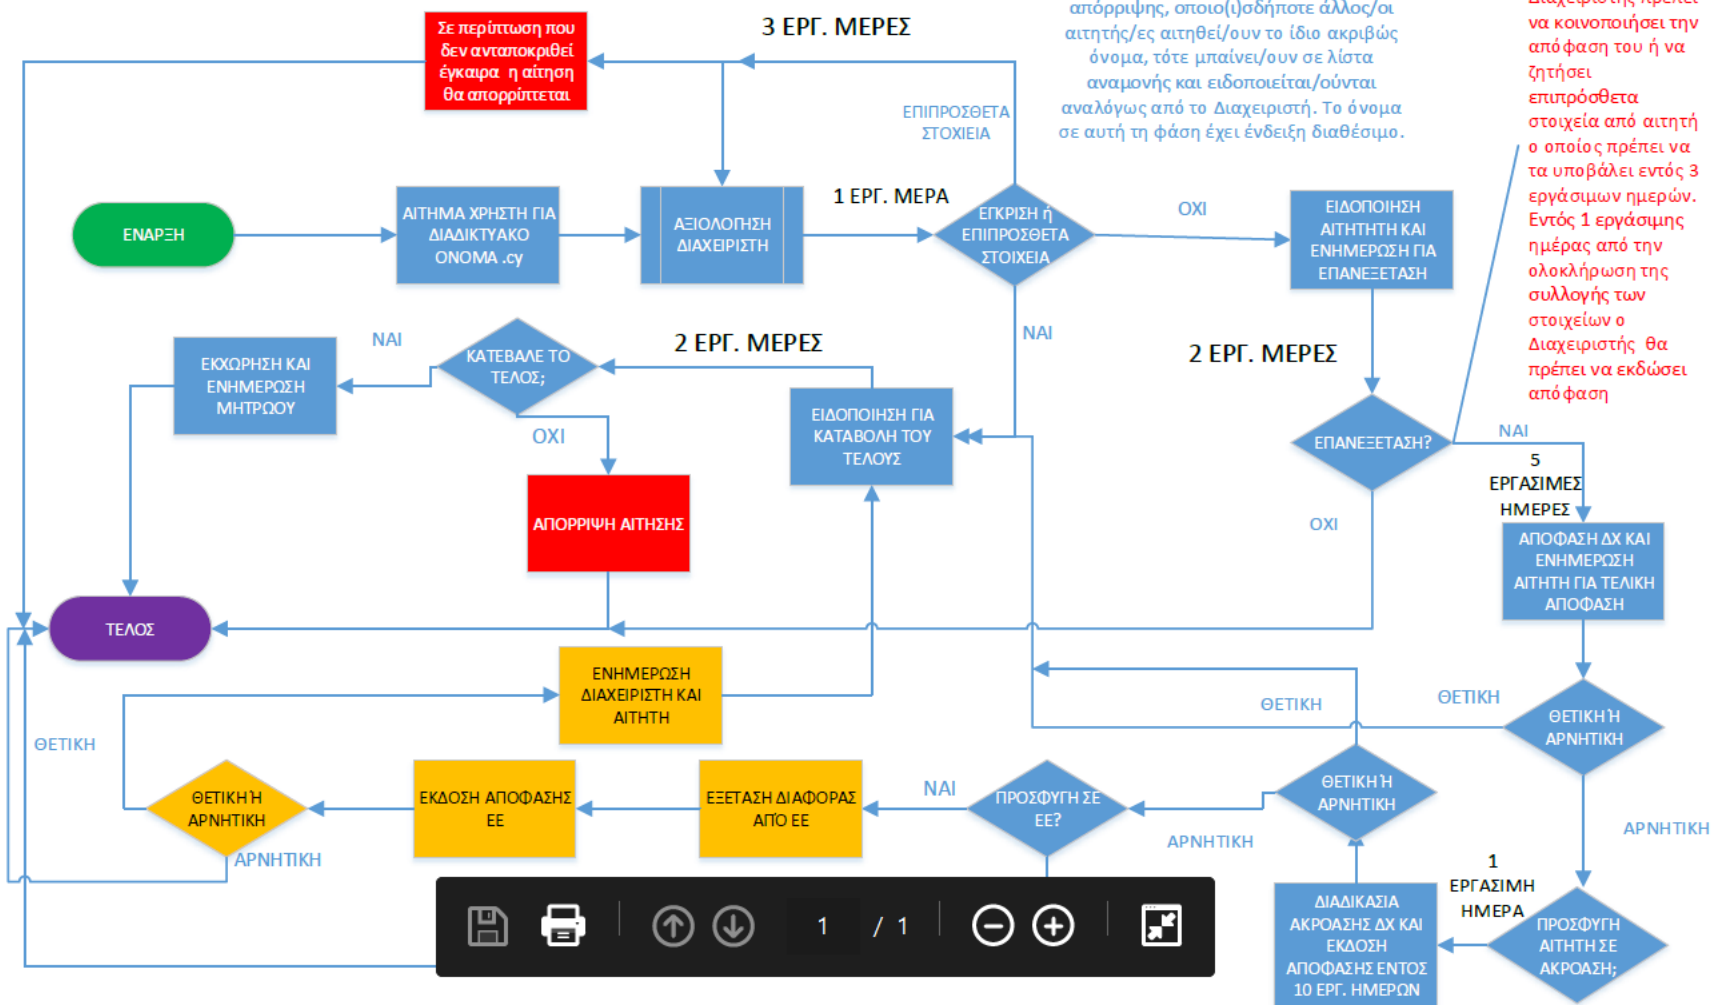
Σε περίπτωση που δεν ανταποκριθεί έγκαιρα η αίτηση θα απορρίπτεται

3 ΕΡΓ. ΜΕΡΕΣ

απόρριψης, οποιο(ι)σδήποτε άλλος/οι αιτητής/ες αιτηθεί/ουν το ίδιο ακριβώς όνομα, τότε μπαίνει/ουν σε λίστα αναμονής και ειδοποιείται/ούνται αναλόγως από το Διαχειριστή. Το όνομα σε αυτή τη φάση έχει ένδειξη διαθέσιμο.

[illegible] να κοινοποιήσει την απόφαση του ή να ζητήσει επιπρόσθετα στοιχεία από αιτητή ο οποίος πρέπει να τα υποβάλει εντός 3 εργάσιμων ημερών. Εντός 1 εργάσιμης ημέρας από την ολοκλήρωση της συλλογής των στοιχείων ο Διαχειριστής θα πρέπει να εκδώσει απόφαση

ΕΠΙΠΡΟΣΘΕΤΑ ΣΤΟΙΧΕΙΑ

ΕΝΑΡΞΗ

ΑΙΤΗΜΑ ΧΡΗΣΤΗ ΓΙΑ ΔΙΑΔΙΚΤΥΑΚΟ ΟΝΟΜΑ .cy

ΑΞΙΟΛΟΓΗΣΗ ΔΙΑΧΕΙΡΙΣΤΗ

1 ΕΡΓ. ΜΕΡΑ

ΕΓΚΡΙΣΗ ή ΕΠΙΠΡΟΣΘΕΤΑ ΣΤΟΙΧΕΙΑ

ΟΧΙ

ΕΙΔΟΠΟΙΗΣΗ ΑΙΤΗΤΗ ΚΑΙ ΕΝΗΜΕΡΩΣΗ ΓΙΑ ΕΠΑΝΕΞΕΤΑΣΗ

ΝΑΙ

ΕΚΧΩΡΗΣΗ ΚΑΙ ΕΝΗΜΕΡΩΣΗ ΜΗΤΡΩΟΥ

ΚΑΤΕΒΑΛΕ ΤΟ ΤΕΛΟΣ;

2 ΕΡΓ. ΜΕΡΕΣ

ΝΑΙ

2 ΕΡΓ. ΜΕΡΕΣ

ΟΧΙ

ΕΙΔΟΠΟΙΗΣΗ ΓΙΑ ΚΑΤΑΒΟΛΗ ΤΟΥ ΤΕΛΟΥΣ

ΕΠΑΝΕΞΕΤΑΣΗ?

ΝΑΙ

5 ΕΡΓΑΣΙΜΕΣ ΗΜΕΡΕΣ

ΑΠΟΡΡΙΨΗ ΑΙΤΗΣΗΣ

ΟΧΙ

ΑΠΟΦΑΣΗ ΔΧ ΚΑΙ ΕΝΗΜΕΡΩΣΗ ΑΙΤΗΤΗ ΓΙΑ ΤΕΛΙΚΗ ΑΠΟΦΑΣΗ

ΤΕΛΟΣ

ΕΝΗΜΕΡΩΣΗ ΔΙΑΧΕΙΡΙΣΤΗ ΚΑΙ ΑΙΤΗΤΗ

ΘΕΤΙΚΗ

ΘΕΤΙΚΗ

ΘΕΤΙΚΗ Ή ΑΡΝΗΤΙΚΗ

ΘΕΤΙΚΗ

ΘΕΤΙΚΗ Ή ΑΡΝΗΤΙΚΗ

ΕΚΔΟΣΗ ΑΠΟΦΑΣΗΣ ΕΕ

ΕΞΕΤΑΣΗ ΔΙΑΦΟΡΑΣ ΑΠΟ ΕΕ

ΝΑΙ

ΠΡΟΣΦΥΓΗ ΣΕ ΕΕ?

ΘΕΤΙΚΗ Ή ΑΡΝΗΤΙΚΗ

ΑΡΝΗΤΙΚΗ

ΑΡΝΗΤΙΚΗ

ΑΡΝΗΤΙΚΗ

1 ΕΡΓΑΣΙΜΗ ΗΜΕΡΑ

ΔΙΑΔΙΚΑΣΙΑ ΑΚΡΟΑΣΗΣ ΔΧ ΚΑΙ ΕΚΔΟΣΗ ΑΠΟΦΑΣΗΣ ΕΝΤΟΣ 10 ΕΡΓ. ΗΜΕΡΩΝ

ΠΡΟΣΦΥΓΗ ΑΙΤΗΤΗ ΣΕ ΑΚΡΟΑΣΗ;

1 / 1